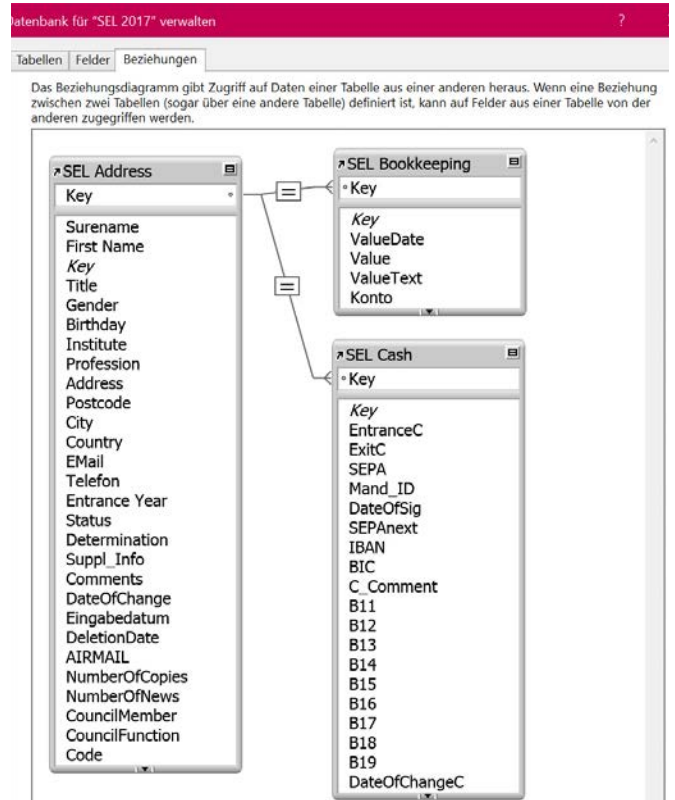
Datenbank für "SEL 2017" verwalten

?

Tabellen | Felder | Beziehungen

Das Beziehungsdiagramm gibt Zugriff auf Daten einer Tabelle aus einer anderen heraus. Wenn eine Beziehung zwischen zwei Tabellen (sogar über eine andere Tabelle) definiert ist, kann auf Felder aus einer Tabelle von der anderen zugegriffen werden.

SEL Address
Key
Surename
First Name
Key
Title
Gender
Birthday
Institute
Profession
Address
Postcode
City
Country
EMail
Telefon
Entrance Year
Status
Determination
Suppl_Info
Comments
DateOfChange
Eingabedatum
DeletionDate
AIRMAIL
NumberOfCopies
NumberOfNews
CouncilMember
CouncilFunction
Code

=

=

SEL Bookkeeping
Key
Key
ValueDate
Value
ValueText
Konto

SEL Cash
Key
Key
EntranceC
ExitC
SEPA
Mand_ID
DateOfSig
SEPAnext
IBAN
BIC
C_Comment
B11
B12
B13
B14
B15
B16
B17
B18
B19
DateOfChangeC